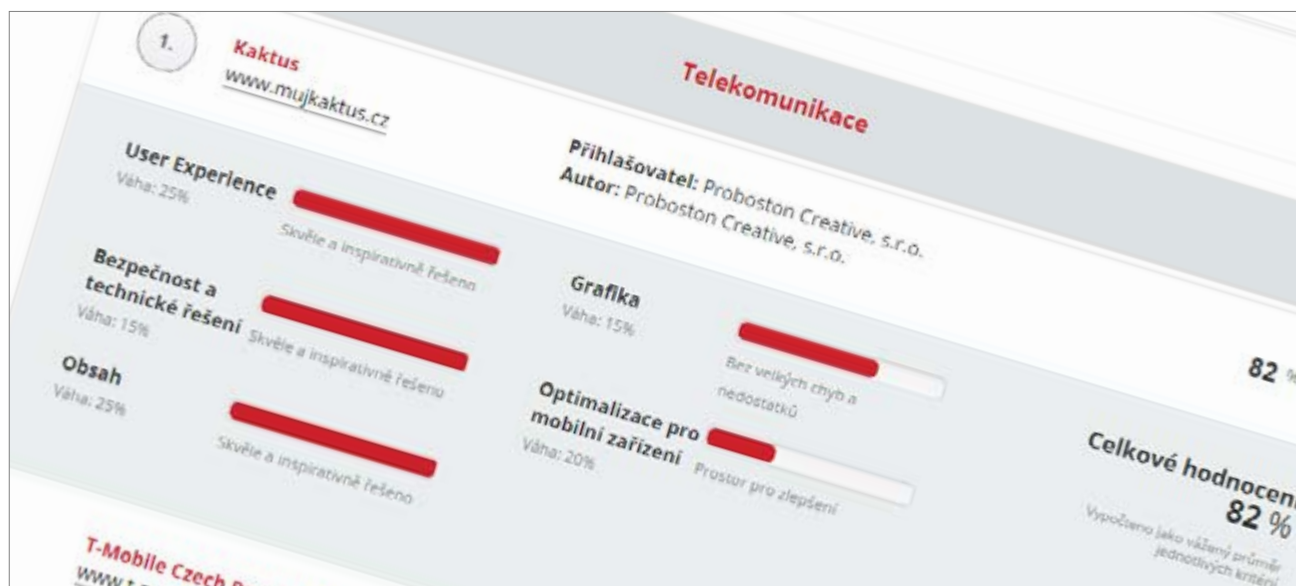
1.

Kaktus
www.mujkaktus.cz

Telekomunikace

User Experience
Váha: 25%
Skvěle a inspirativně řešeno

Přihlašovatel: Proboston Creative, s.r.o.
Autor: Proboston Creative, s.r.o.

Bezpečnost a technické řešení
Váha: 15%
Skvěle a inspirativně řešeno

Grafika
Váha: 15%
Bez velkých chyb a nedostatků

82 %

Obsah
Váha: 25%
Skvěle a inspirativně řešeno

Optimalizace pro mobilní zařízení
Váha: 20%
Prostor pro zlepšení

Celkové hodnocen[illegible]
82 %
Vypočteno jako vážený průměr jednotlivých kritérií

T-Mobile Czech R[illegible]
www.t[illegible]